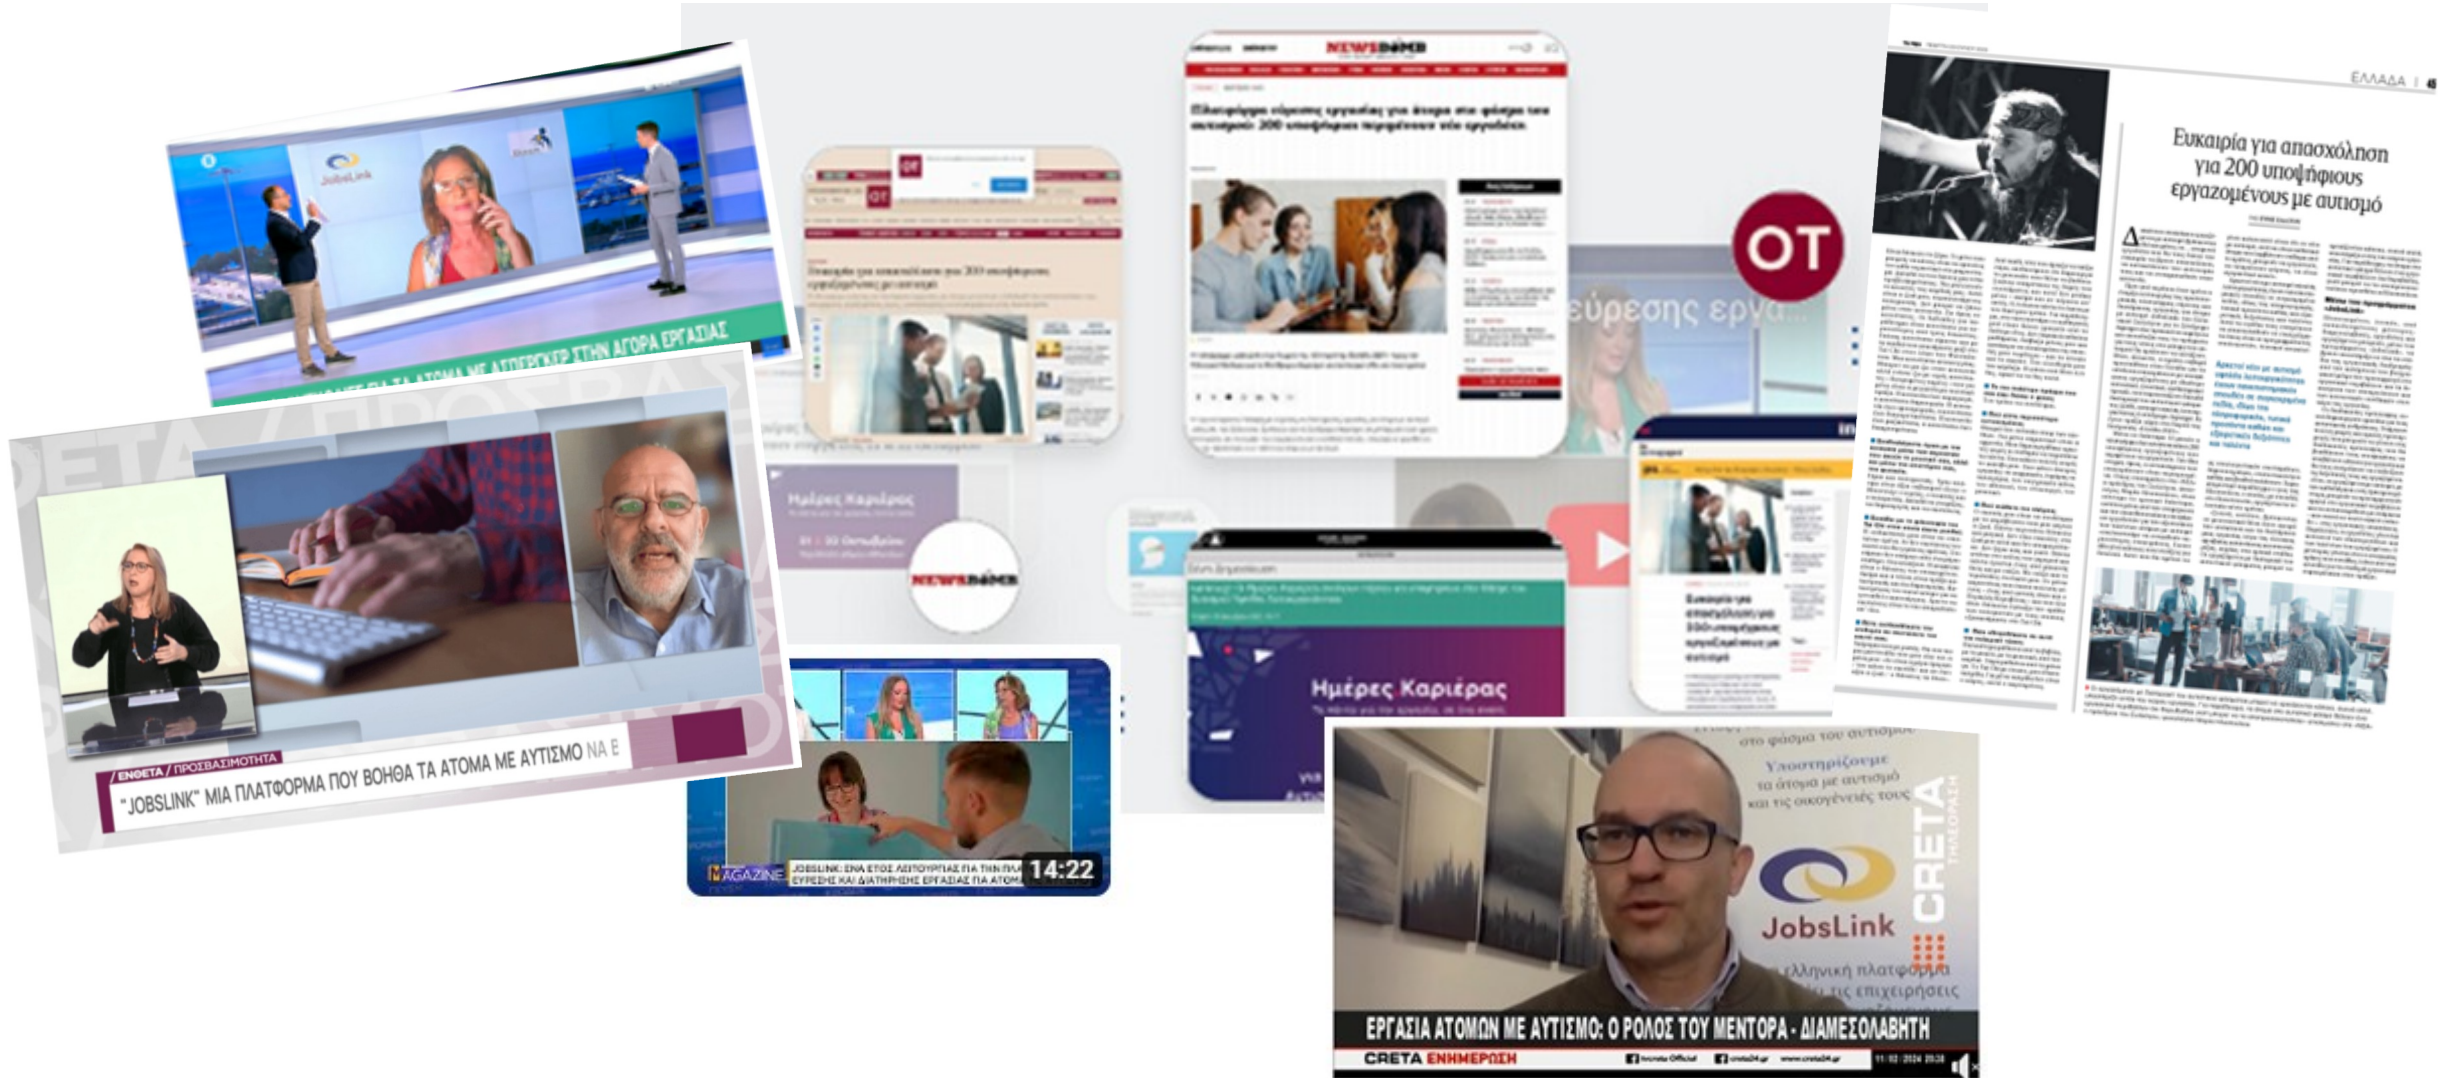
JobsLink

ΜΕ ΤΑ ΑΤΟΜΑ ΜΕ ΑΣΠΕΡΓΚΕΡ ΣΤΗΝ ΑΓΟΡΑ ΕΡΓΑΣΙΑΣ

ΕΝΘΕΤΑ / ΠΡΟΣΒΑΣΙΜΟΤΗΤΑ

"JOBSLINK" ΜΙΑ ΠΛΑΤΦΟΡΜΑ ΠΟΥ ΒΟΗΘΑ ΤΑ ΑΤΟΜΑ ΜΕ ΑΥΤΙΣΜΟ ΝΑ Ε

NEWSBOMB

OT

εύρεσης εργα...

Ημέρες Καριέρας

Ημέρες Καριέρας

Ευκαιρία για απασχόληση για 200 υποψήφιους εργαζομένους με αυτισμό

ΕΛΛΑΔΑ

MAGAZINE

JOBSLINK: ΕΝΑ ΕΤΟΣ ΛΕΙΤΟΥΡΓΙΑΣ ΓΙΑ ΤΗΝ ΠΛΑ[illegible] ΕΥΡΕΣΗΣ ΚΑΙ ΔΙΑΤΗΡΗΣΗΣ ΕΡΓΑΣΙΑΣ ΓΙΑ ΑΤΟΜΑ

14:22

στο φάσμα του αυτισμού

Υποστηρίζουμε τα άτομα με αυτισμό και τις οικογένειές τους

JobsLink

ελληνική πλατφόρμα

τις επιχειρήσεις

CRETA ΤΗΛΕΟΡΑΣΗ

ΕΡΓΑΣΙΑ ΑΤΟΜΩΝ ΜΕ ΑΥΤΙΣΜΟ: Ο ΡΟΛΟΣ ΤΟΥ ΜΕΝΤΟΡΑ - ΔΙΑΜΕΣΟΛΑΒΗΤΗ

CRETA ΕΝΗΜΕΡΩΣΗ